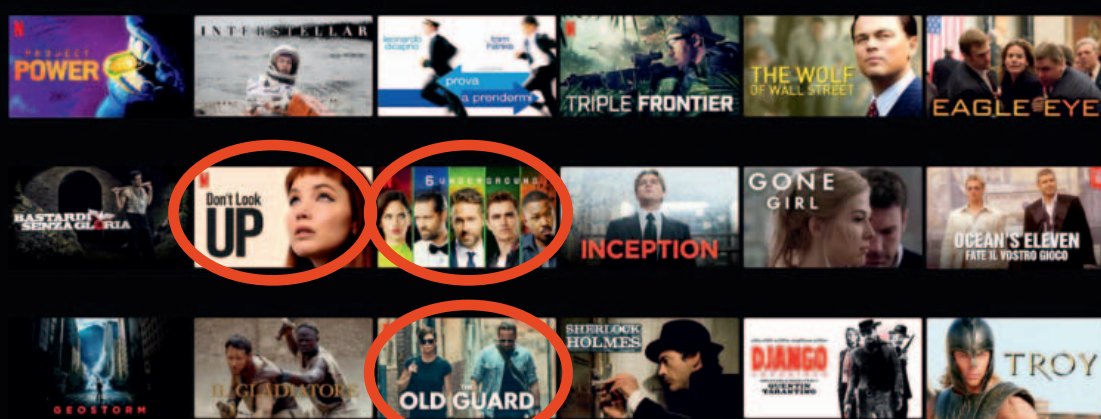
N
PROJECT POWER

INTERSTELLAR

leonardo dicaprio
tom hanks
prova a prendermi

N
TRIPLE FRONTIER

THE WOLF OF WALL STREET

EAGLE EYE

BASTARDI SENZA GLORIA

N
Don't Look UP

6 UNDERGROUND

INCEPTION

GONE GIRL

OCEAN'S ELEVEN
FATE IL VOSTRO GIOCO

GEOSTORM

IL GLADIATORE

THE OLD GUARD

SHERLOCK HOLMES

DJANGO
QUENTIN TARANTINO

TROY